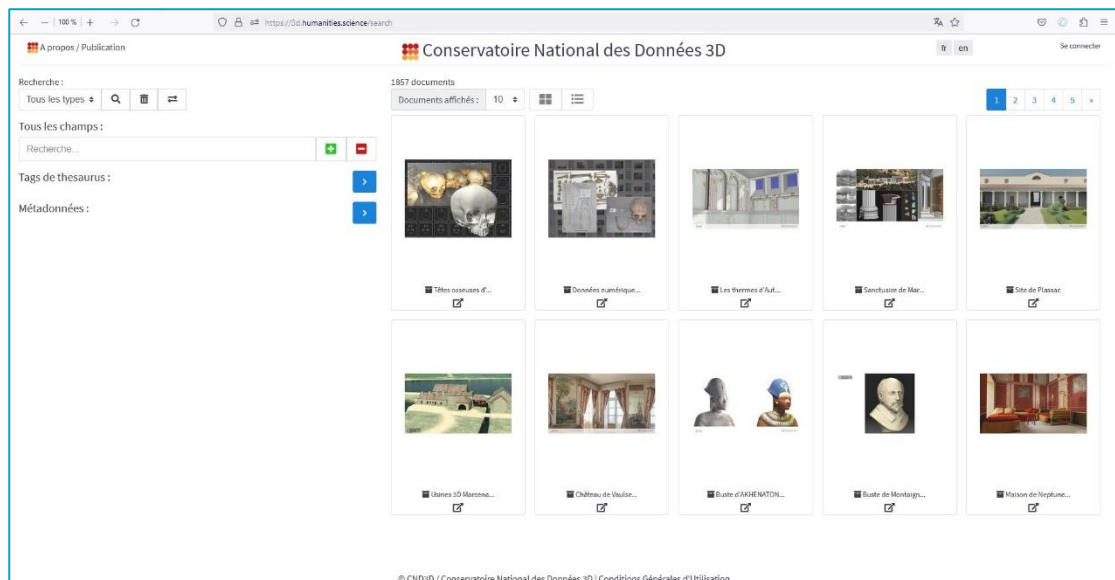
— | 100 % | +
https://3d.humanities.science/search

A propos / Publication

Conservatoire National des Données 3D

fr en

Se connecter

Recherche :

Tous les types

Tous les champs :

Recherche...

Tags de thesaurus :

Métadonnées :

1857 documents

Documents affichés : 10

1 2 3 4 5 »

Têtes osseuses d'...

Données numérique...

Les thermes d'Aut...

Sanctuaire de Mar...

Site de Plassac

Usines 3D Marzena...

Château de Vaulse...

Buste d'AKHENATON...

Buste de Montaign...

Maison de Neptune...

© CND3D / Conservatoire National des Données 3D | Conditions Générales d'Utilisation